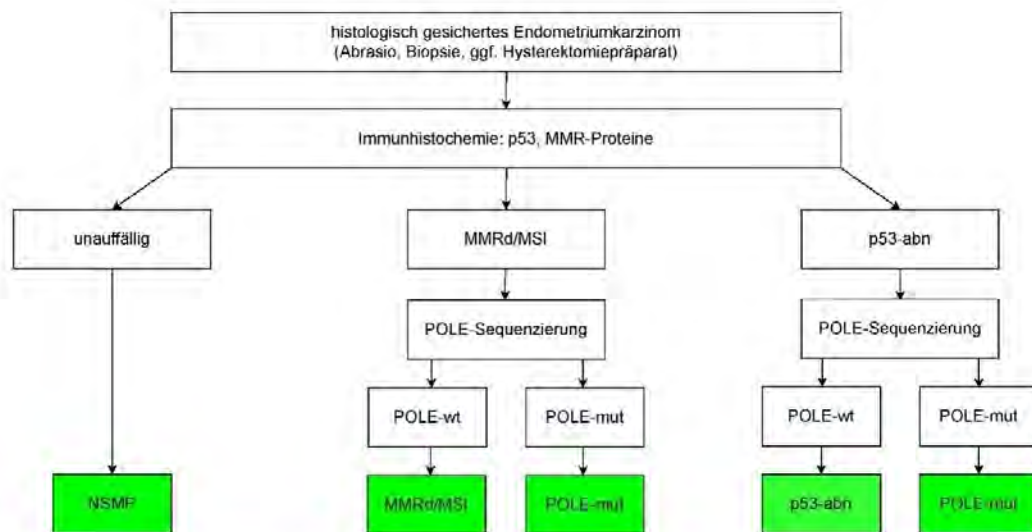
histologisch gesichertes Endometriumkarzinom
(Abrasio, Biopsie, ggf. Hysterektomiepräparat)

Immunhistochemie: p53, MMR-Proteine

unauffällig

MMRd/MSI

p53-abn

POLE-Sequenzierung

POLE-Sequenzierung

POLE-wt

POLE-mut

POLE-wt

POLE-mut

NSMP

MMRd/MSI

POLE-mut

p53-abn

POLE-mut